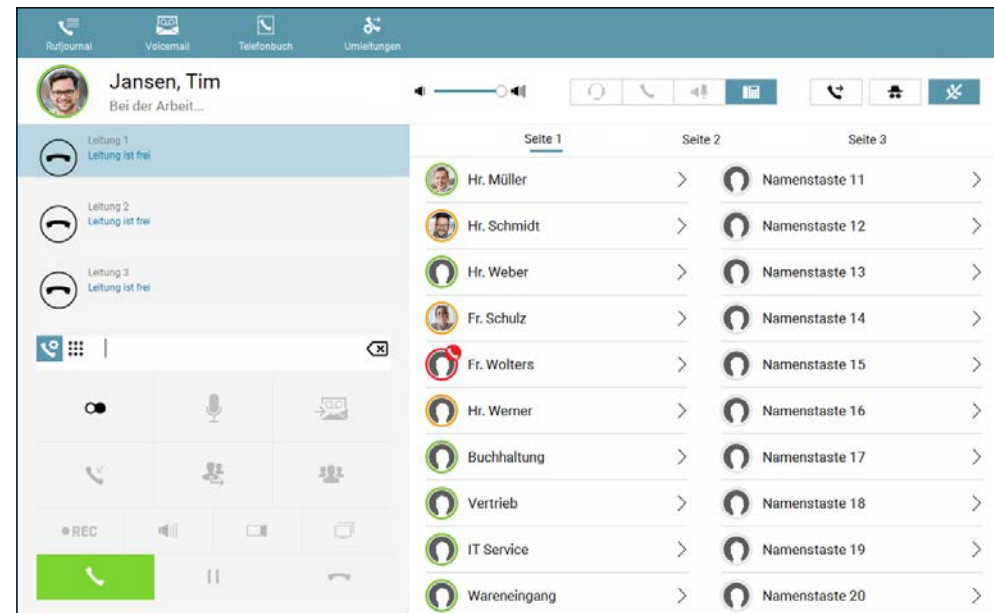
Rufjournal Voicemail Telefonbuch Umleitungen

Jansen, Tim
Bei der Arbeit...

Leitung 1
Leitung ist frei

Leitung 2
Leitung ist frei

Leitung 3
Leitung ist frei

●REC

Seite 1 Seite 2 Seite 3

| | |
|---|---|
| Hr. Müller | Namenstaste 11 |
| Hr. Schmidt | Namenstaste 12 |
| Hr. Weber | Namenstaste 13 |
| Fr. Schulz | Namenstaste 14 |
| Fr. Wolters | Namenstaste 15 |
| Hr. Werner | Namenstaste 16 |
| Buchhaltung | Namenstaste 17 |
| Vertrieb | Namenstaste 18 |
| IT Service | Namenstaste 19 |
| Wareneingang | Namenstaste 20 |